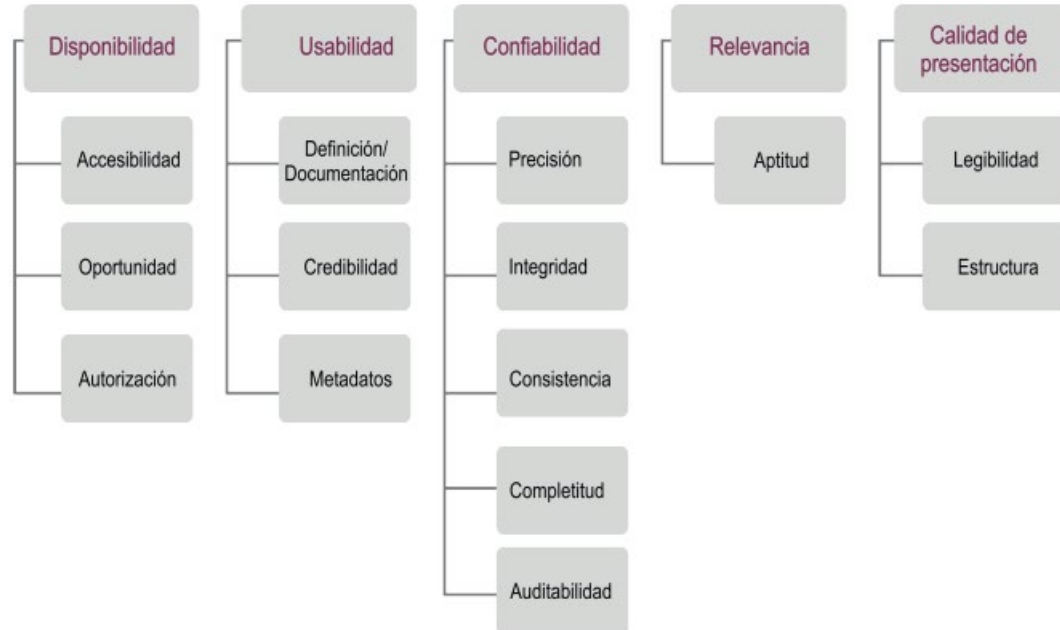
Disponibilidad

Accesibilidad

Oportunidad

Autorización

Usabilidad

Definición/ Documentación

Credibilidad

Metadatos

Confiabilidad

Precisión

Integridad

Consistencia

Completitud

Auditabilidad

Relevancia

Aptitud

Calidad de presentación

Legibilidad

Estructura